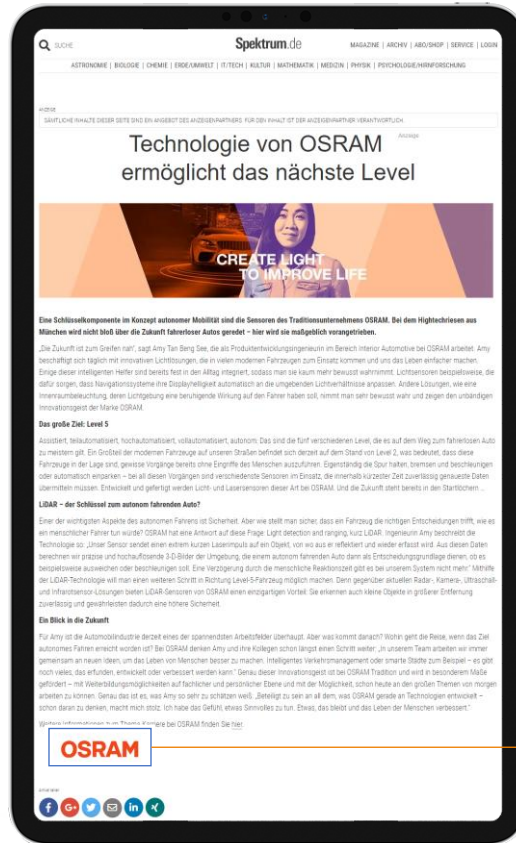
SUCHE

Spektrum.de

MAGAZINE | ARCHIV | ABO/SHOP | SERVICE | LOGIN

ASTRONOMIE | BIOLOGIE | CHEMIE | ERDE/UMWELT | IT/TECH | KULTUR | MATHEMATIK | MEDIZIN | PHYSIK | PSYCHOLOGIE/HIRNFORSCHUNG

ANZEIGE

SÄMTLICHE INHALTE DIESER SEITE SIND EIN ANGEBOT DES ANZEIGENPARTNERS. FÜR DEN INHALT IST DER ANZEIGENPARTNER VERANTWORTLICH.

Technologie von OSRAM ermöglicht das nächste Level

Anzeige

CREATE LIGHT TO IMPROVE LIFE

Eine Schlüsselkomponente im Konzept autonomer Mobilität sind die Sensoren des Traditionsunternehmens OSRAM. Bei dem Hightechriesen aus München wird nicht bloß über die Zukunft fahrerloser Autos geredet – hier wird sie maßgeblich vorangetrieben.

„Die Zukunft ist zum Greifen nah", sagt Amy Tan Beng See, die als Produktentwicklungsingenieurin im Bereich Interior Automotive bei OSRAM arbeitet. Amy beschäftigt sich täglich mit innovativen Lichtlösungen, die in vielen modernen Fahrzeugen zum Einsatz kommen und uns das Leben einfacher machen. Einige dieser intelligenten Helfer sind bereits fest in den Alltag integriert, sodass man sie kaum mehr bewusst wahrnimmt. Lichtsensoren beispielsweise, die dafür sorgen, dass Navigationssysteme ihre Displayhelligkeit automatisch an die umgebenden Lichtverhältnisse anpassen. Andere Lösungen, wie eine Innenraumbeleuchtung, deren Lichtgebung eine beruhigende Wirkung auf den Fahrer haben soll, nimmt man sehr bewusst wahr und zeigen den unbändigen Innovationsgeist der Marke OSRAM.

Das große Ziel: Level 5

Assistiert, teilautomatisiert, hochautomatisiert, vollautomatisiert, autonom: Das sind die fünf verschiedenen Level, die es auf dem Weg zum fahrerlosen Auto zu meistern gilt. Ein Großteil der modernen Fahrzeuge auf unseren Straßen befindet sich derzeit auf dem Stand von Level 2, was bedeutet, dass diese Fahrzeuge in der Lage sind, gewisse Vorgänge bereits ohne Eingriffe des Menschen auszuführen. Eigenständig die Spur halten, bremsen und beschleunigen oder automatisch einparken – bei all diesen Vorgängen sind verschiedenste Sensoren im Einsatz, die innerhalb kürzester Zeit zuverlässig genaueste Daten übermitteln müssen. Entwickelt und gefertigt werden Licht- und Lasersensoren dieser Art bei OSRAM. Und die Zukunft steht bereits in den Startlöchern ...

LiDAR – der Schlüssel zum autonom fahrenden Auto?

Einer der wichtigsten Aspekte des autonomen Fahrens ist Sicherheit. Aber wie stellt man sicher, dass ein Fahrzeug die richtigen Entscheidungen trifft, wie es ein menschlicher Fahrer tun würde? OSRAM hat eine Antwort auf diese Frage: Light detection and ranging, kurz LiDAR. Ingenieurin Amy beschreibt die Technologie so: „Unser Sensor sendet einen extrem kurzen Laserimpuls auf ein Objekt, von wo aus er reflektiert und wieder erfasst wird. Aus diesen Daten berechnen wir präzise und hochauflösende 3-D-Bilder der Umgebung, die einem autonom fahrenden Auto dann als Entscheidungsgrundlage dienen, ob es beispielsweise ausweichen oder beschleunigen soll. Eine Verzögerung durch die menschliche Reaktionszeit gibt es bei unserem System nicht mehr." Mithilfe der LiDAR-Technologie will man einen weiteren Schritt in Richtung Level-5-Fahrzeug möglich machen. Denn gegenüber aktuellen Radar-, Kamera-, Ultraschall- und Infrarotsensor-Lösungen bieten LiDAR-Sensoren von OSRAM einen einzigartigen Vorteil: Sie erkennen auch kleine Objekte in größerer Entfernung zuverlässig und gewährleisten dadurch eine höhere Sicherheit.

Ein Blick in die Zukunft

Für Amy ist die Automobilindustrie derzeit eines der spannendsten Arbeitsfelder überhaupt. Aber was kommt danach? Wohin geht die Reise, wenn das Ziel autonomes Fahren erreicht worden ist? Bei OSRAM denken Amy und ihre Kollegen schon längst einen Schritt weiter: „In unserem Team arbeiten wir immer gemeinsam an neuen Ideen, um das Leben von Menschen besser zu machen. Intelligentes Verkehrsmanagement oder smarte Städte zum Beispiel – es gibt noch vieles, das erfunden, entwickelt oder verbessert werden kann." Genau dieser Innovationsgeist ist bei OSRAM Tradition und wird in besonderem Maße gefördert – mit Weiterbildungsmöglichkeiten auf fachlicher und persönlicher Ebene und mit der Möglichkeit, schon heute an den großen Themen von morgen arbeiten zu können. Genau das ist es, was Amy so sehr zu schätzen weiß. „Beteiligt zu sein an all dem, was OSRAM gerade an Technologien entwickelt – schon daran zu denken, macht mich stolz. Ich habe das Gefühl, etwas Sinnvolles zu tun. Etwas, das bleibt und das Leben der Menschen verbessert."

Weitere Informationen zum Thema Karriere bei OSRAM finden Sie hier.

OSRAM

ANZEIGE